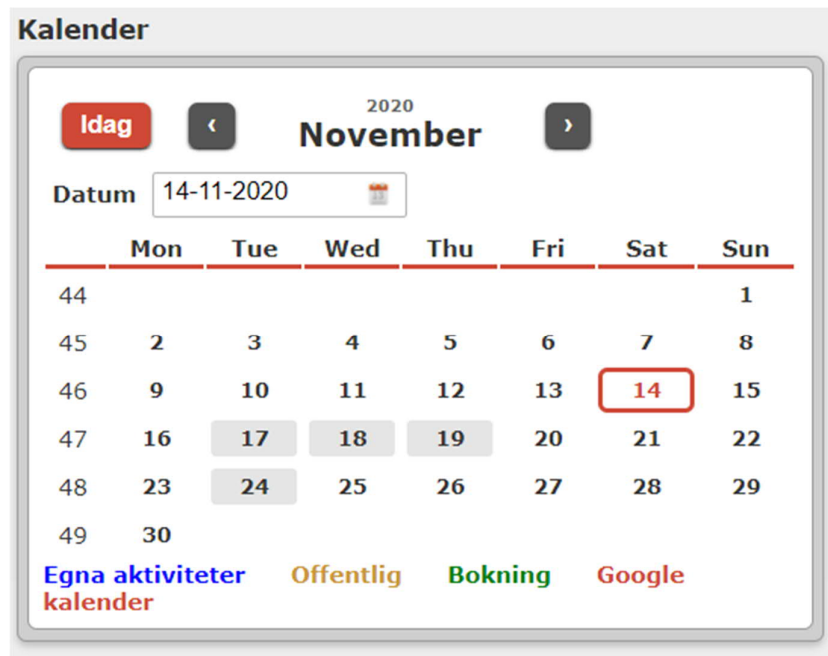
Kalender

Idag ‹ 2020 November ›

Datum 14-11-2020

| | Mon | Tue | Wed | Thu | Fri | Sat | Sun |
|---|---|---|---|---|---|---|---|
| 44 | | | | | | | 1 |
| 45 | 2 | 3 | 4 | 5 | 6 | 7 | 8 |
| 46 | 9 | 10 | 11 | 12 | 13 | 14 | 15 |
| 47 | 16 | 17 | 18 | 19 | 20 | 21 | 22 |
| 48 | 23 | 24 | 25 | 26 | 27 | 28 | 29 |
| 49 | 30 | | | | | | |

Egna aktiviteter Offentlig Bokning Google kalender